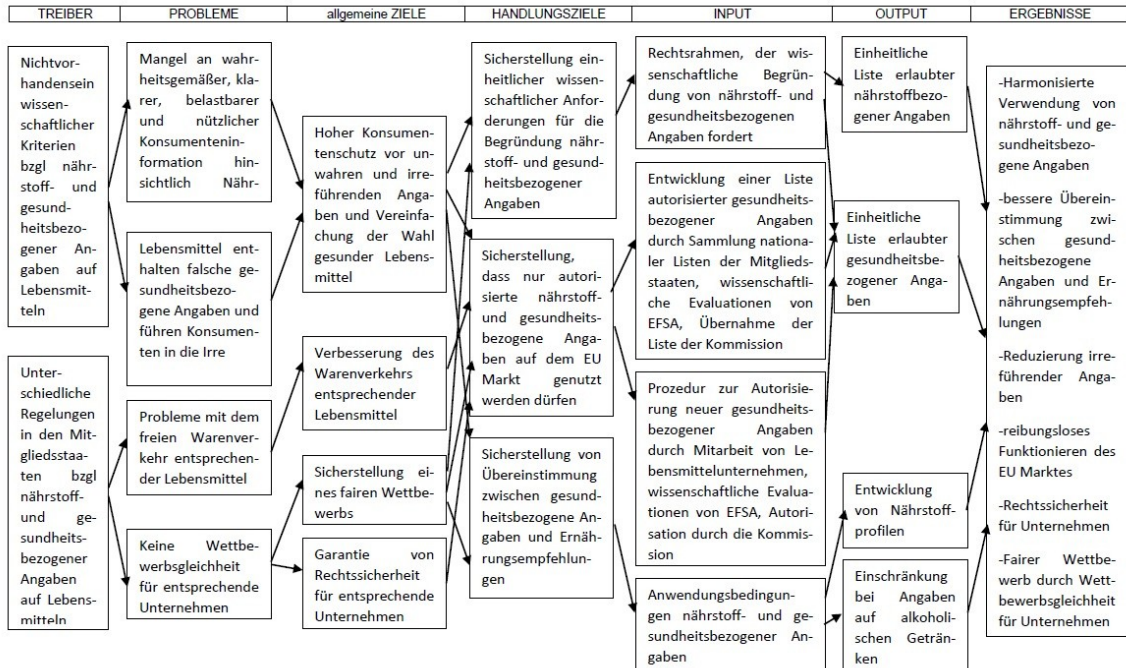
TREIBER

Nichtvorhandensein wissenschaftlicher Kriterien bzgl nährstoff- und gesundheitsbezogener Angaben auf Lebensmitteln

Unterschiedliche Regelungen in den Mitgliedsstaaten bzgl nährstoff- und gesundheitsbezogener Angaben auf Lebensmitteln

PROBLEME

Mangel an wahrheitsgemäßer, klarer, belastbarer und nützlicher Konsumenteninformation hinsichtlich Nähr-

Lebensmittel enthalten falsche gesundheitsbezogene Angaben und führen Konsumenten in die Irre

Probleme mit dem freien Warenverkehr entsprechender Lebensmittel

Keine Wettbewerbsgleichheit für entsprechende Unternehmen

allgemeine ZIELE

Hoher Konsumentenschutz vor unwahren und irreführenden Angaben und Vereinfachung der Wahl gesunder Lebensmittel

Verbesserung des Warenverkehrs entsprechender Lebensmittel

Sicherstellung eines fairen Wettbewerbs

Garantie von Rechtssicherheit für entsprechende Unternehmen

HANDLUNGSZIELE

Sicherstellung einheitlicher wissenschaftlicher Anforderungen für die Begründung nährstoff- und gesundheitsbezogener Angaben

Sicherstellung, dass nur autorisierte nährstoff- und gesundheitsbezogene Angaben auf dem EU Markt genutzt werden dürfen

Sicherstellung von Übereinstimmung zwischen gesundheitsbezogene Angaben und Ernährungsempfehlungen

INPUT

Rechtsrahmen, der wissenschaftliche Begründung von nährstoff- und gesundheitsbezogenen Angaben fordert

Entwicklung einer Liste autorisierter gesundheitsbezogener Angaben durch Sammlung nationaler Listen der Mitgliedsstaaten, wissenschaftliche Evaluationen von EFSA, Übernahme der Liste der Kommission

Prozedur zur Autorisierung neuer gesundheitsbezogener Angaben durch Mitarbeit von Lebensmittelunternehmen, wissenschaftliche Evaluationen von EFSA, Autorisation durch die Kommission

Anwendungsbedingungen nährstoff- und gesundheitsbezogener Angaben

OUTPUT

Einheitliche Liste erlaubter nährstoffbezogener Angaben

Einheitliche Liste erlaubter gesundheitsbezogener Angaben

Entwicklung von Nährstoffprofilen

Einschränkung bei Angaben auf alkoholischen Getränken

ERGEBNISSE

-Harmonisierte Verwendung von nährstoff- und gesundheitsbezogene Angaben

-bessere Übereinstimmung zwischen gesundheitsbezogene Angaben und Ernährungsempfehlungen

-Reduzierung irreführender Angaben

-reibungsloses Funktionieren des EU Marktes

-Rechtssicherheit für Unternehmen

-Fairer Wettbewerb durch Wettbewerbsgleichheit für Unternehmen